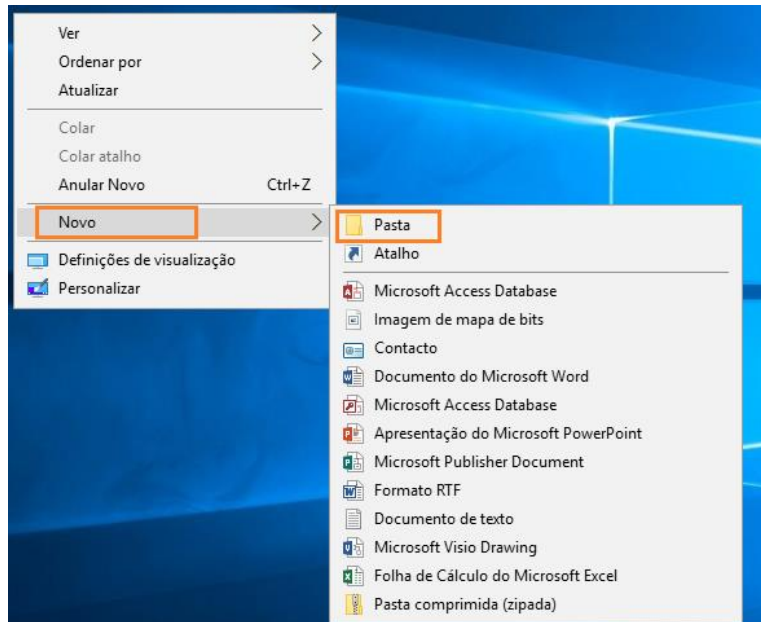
Ver
Ordenar por
Atualizar
Colar
Colar atalho
Anular Novo Ctrl+Z
Novo
Definições de visualização
Personalizar

Pasta
Atalho
Microsoft Access Database
Imagem de mapa de bits
Contacto
Documento do Microsoft Word
Microsoft Access Database
Apresentação do Microsoft PowerPoint
Microsoft Publisher Document
Formato RTF
Documento de texto
Microsoft Visio Drawing
Folha de Cálculo do Microsoft Excel
Pasta comprimida (zipada)